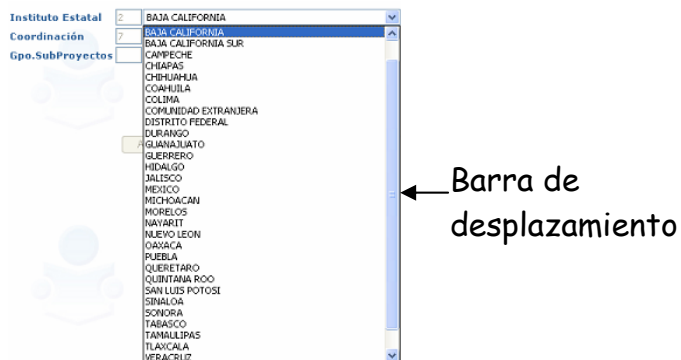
Instituto Estatal 2 BAJA CALIFORNIA
Coordinación 7
Gpo.SubProyectos

BAJA CALIFORNIA
BAJA CALIFORNIA SUR
CAMPECHE
CHIAPAS
CHIHUAHUA
COAHUILA
COLIMA
COMUNIDAD EXTRANJERA
DISTRITO FEDERAL
DURANGO
GUANAJUATO
GUERRERO
HIDALGO
JALISCO
MEXICO
MICHOACAN
MORELOS
NAYARIT
NUEVO LEON
OAXACA
PUEBLA
QUERETARO
QUINTANA ROO
SAN LUIS POTOSI
SINALOA
SONORA
TABASCO
TAMAULIPAS
TLAXCALA
VERACRUZ

Barra de desplazamiento